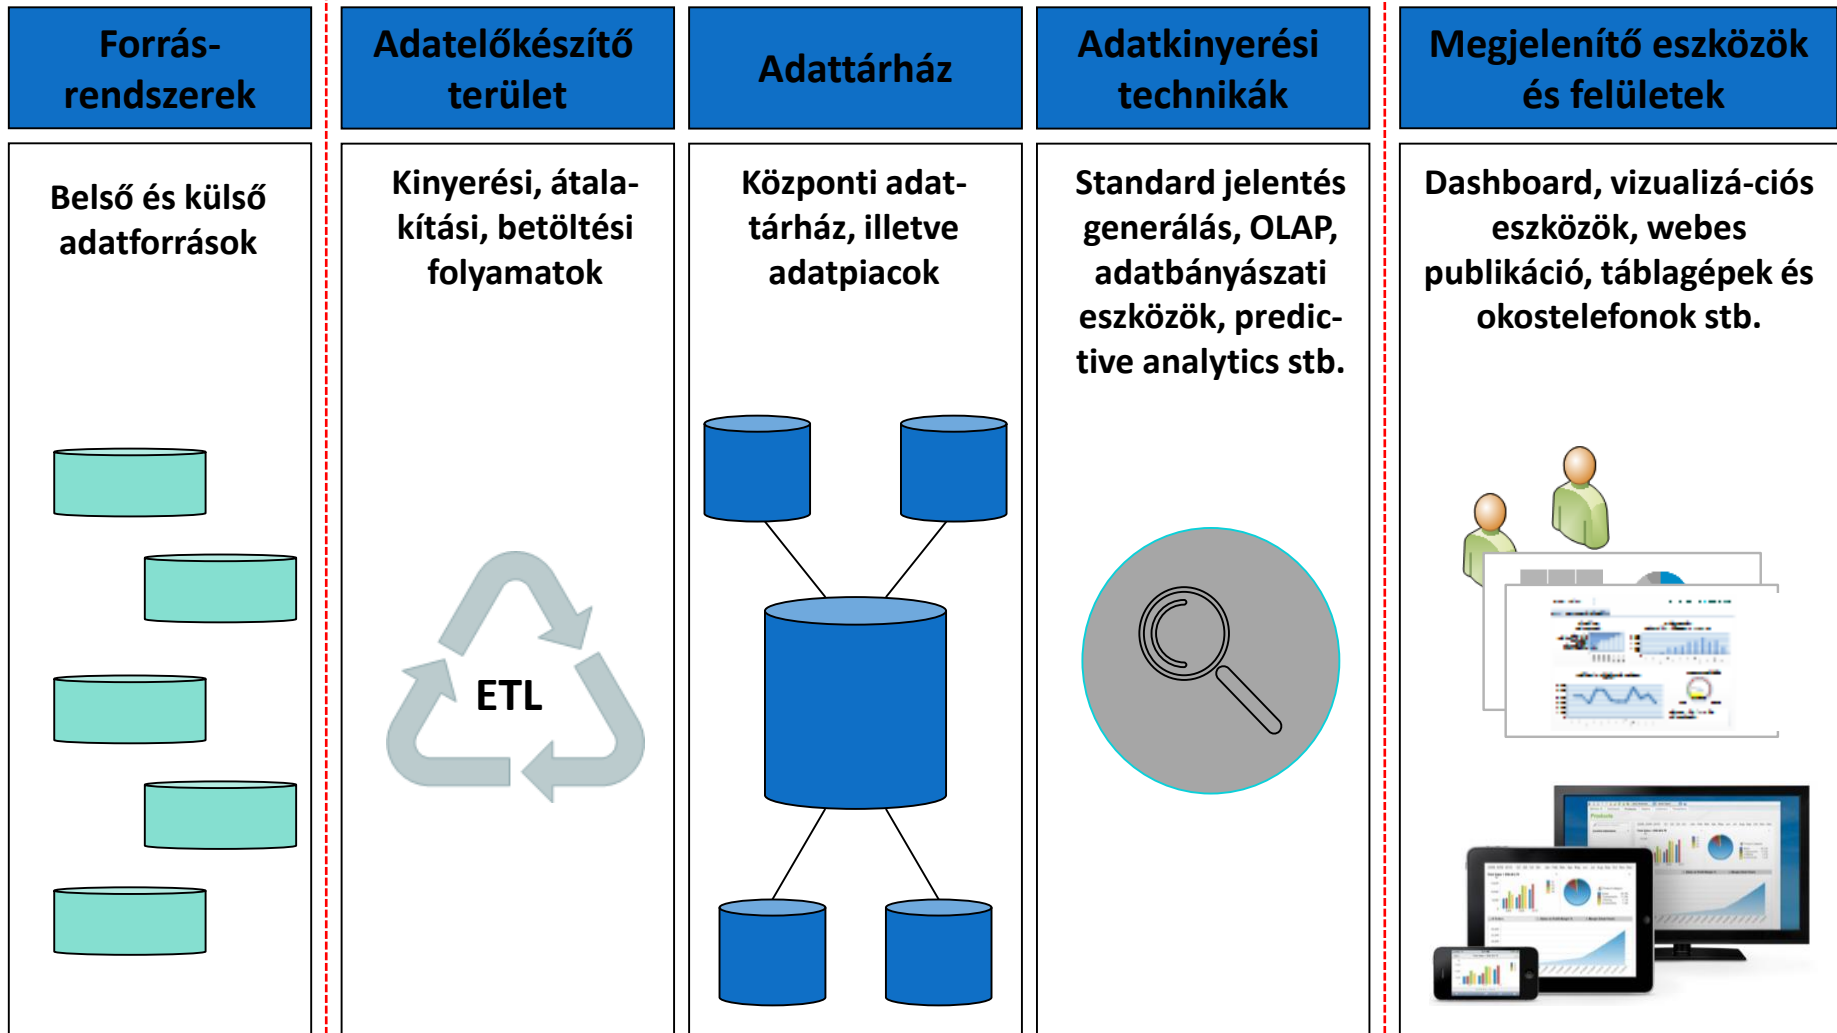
Forrásrendszerek

Adatelőkészítő terület

Adattárház

Adatkinyerési technikák

Megjelenítő eszközök és felületek

Belső és külső adatforrások

Kinyerési, átalakítási, betöltési folyamatok

Központi adattárház, illetve adatpiacok

Standard jelentés generálás, OLAP, adatbányászati eszközök, predictive analytics stb.

Dashboard, vizualizá-ciós eszközök, webes publikáció, táblagépek és okostelefonok stb.

ETL